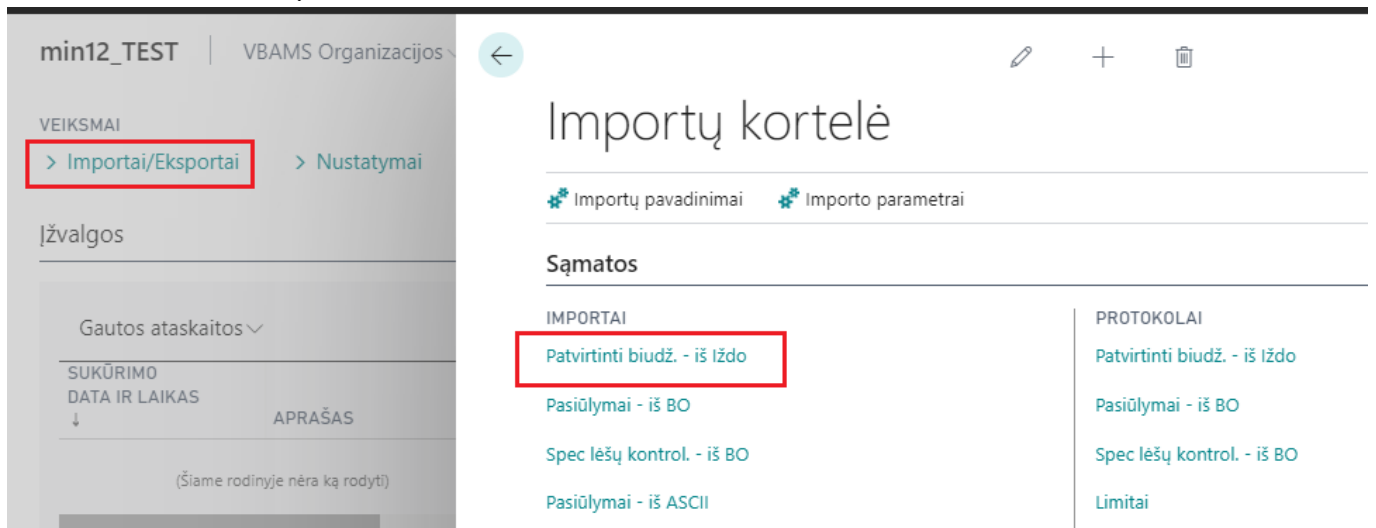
min12_TEST | VBAMS Organizacijos

VEIKSMAI
> Importai/Eksportai > Nustatymai

Įžvalgos

Gautos ataskaitos

SUKŪRIMO DATA IR LAIKAS ↓ | APRAŠAS

(Šiame rodinyje nėra ką rodyti)

Importų kortelė

Importų pavadinimai   Importo parametrai

Sąmatos

IMPORTAI
Patvirtinti biudž. - iš Iždo
Pasiūlymai - iš BO
Spec lėšų kontrol. - iš BO
Pasiūlymai - iš ASCII

PROTOKOLAI
Patvirtinti biudž. - iš Iždo
Pasiūlymai - iš BO
Spec lėšų kontrol. - iš BO
Limitai